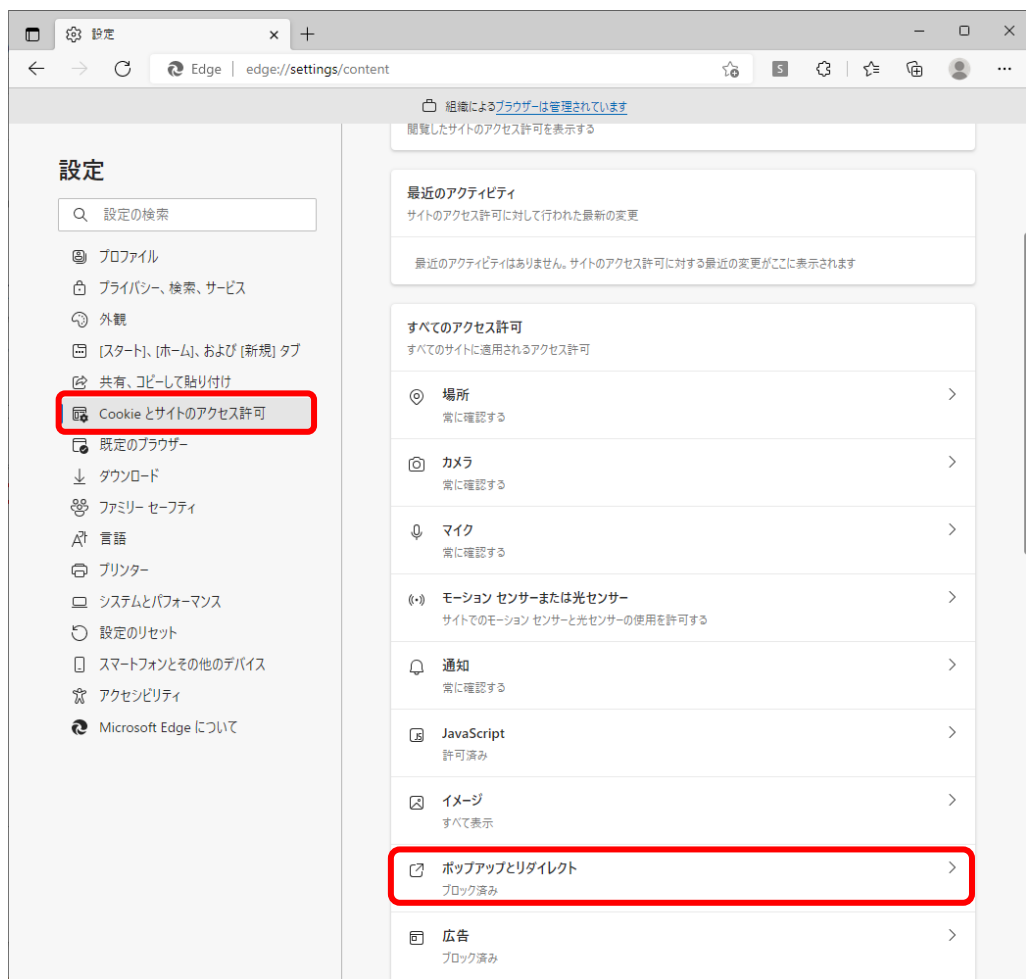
設定

Edge | edge://settings/content

組織によるブラウザーは管理されています

設定

設定の検索

プロファイル
プライバシー、検索、サービス
外観
[スタート]、[ホーム]、および [新規] タブ
共有、コピーして貼り付け
Cookie とサイトのアクセス許可
既定のブラウザー
ダウンロード
ファミリー セーフティ
言語
プリンター
システムとパフォーマンス
設定のリセット
スマートフォンとその他のデバイス
アクセシビリティ
Microsoft Edge について

閲覧したサイトのアクセス許可を表示する

最近のアクティビティ
サイトのアクセス許可に対して行われた最新の変更

最近のアクティビティはありません。サイトのアクセス許可に対する最近の変更がここに表示されます

すべてのアクセス許可
すべてのサイトに適用されるアクセス許可

場所
常に確認する

カメラ
常に確認する

マイク
常に確認する

モーション センサーまたは光センサー
サイトでのモーション センサーと光センサーの使用を許可する

通知
常に確認する

JavaScript
許可済み

イメージ
すべて表示

ポップアップとリダイレクト
ブロック済み

広告
ブロック済み